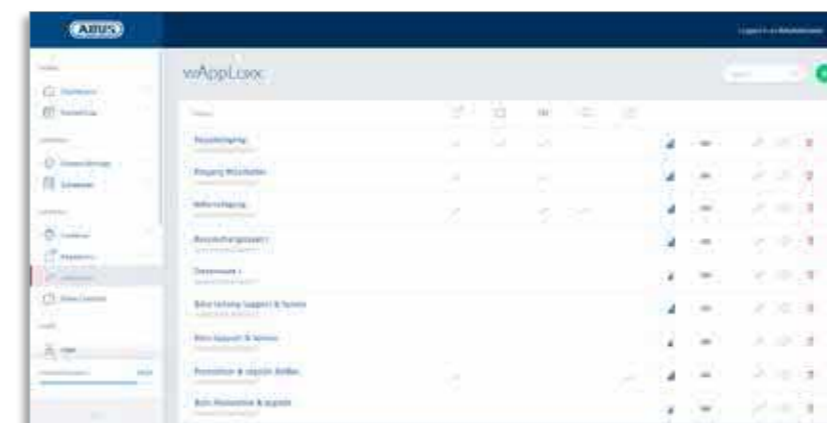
ABUS

wAppLoxx

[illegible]

Hauseingang

Eingang Mitarbeiter

Nebeneingang

Besucherparkplatz 1

Chefbüro 1

Büro Vertrieb Support & Technik

Büro Support & Technik

Produktion & Logistik EG/Bau

Büro Produktion & Logistik